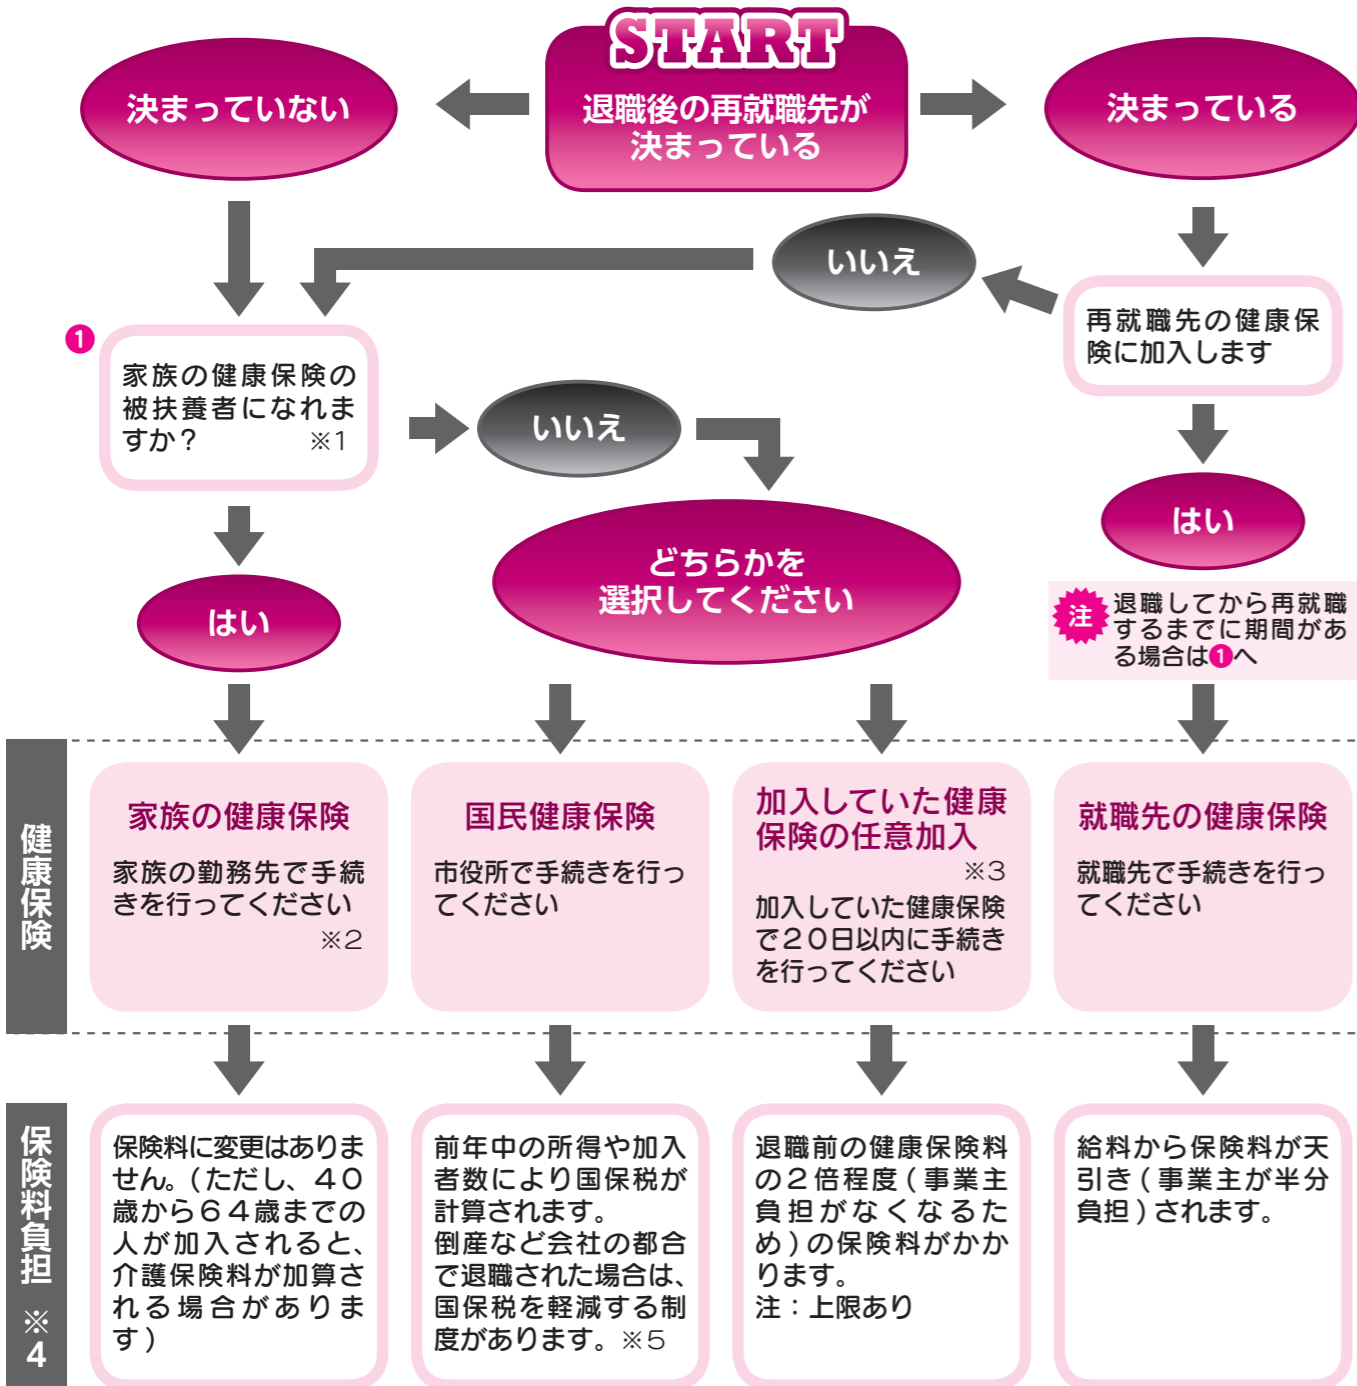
START
退職後の再就職先が決まっている

決まっていない

決まっている

いいえ

再就職先の健康保険に加入します

1
家族の健康保険の被扶養者になれますか？ ※1

いいえ

はい

どちらかを選択してください

はい

注 退職してから再就職するまでに期間がある場合は1へ

健康保険

家族の健康保険
家族の勤務先で手続きを行ってください ※2

国民健康保険
市役所で手続きを行ってください

加入していた健康保険の任意加入 ※3
加入していた健康保険で20日以内に手続きを行ってください

就職先の健康保険
就職先で手続きを行ってください

保険料負担 ※4

保険料に変更はありません。（ただし、40歳から64歳までの人が加入されると、介護保険料が加算される場合があります）

前年中の所得や加入者数により国保税が計算されます。倒産など会社の都合で退職された場合は、国保税を軽減する制度があります。※5

退職前の健康保険料の2倍程度（事業主負担がなくなるため）の保険料がかかります。
注：上限あり

給料から保険料が天引き（事業主が半分負担）されます。